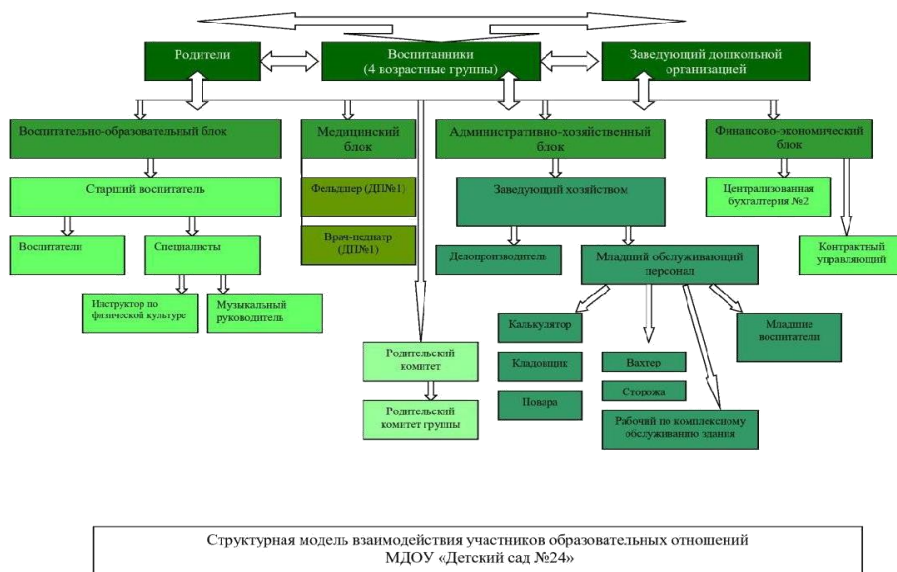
Родители

Воспитанники (4 возрастные группы)

Заведующий дошкольной организацией

Воспитательно-образовательный блок

Медицинский блок

Административно-хозяйственный блок

Финансово-экономический блок

Старший воспитатель

Фельдшер (ДП№1)

Врач-педиатр (ДП№1)

Заведующий хозяйством

Централизованная бухгалтерия №2

Воспитатели

Специалисты

Делопроизводитель

Младший обслуживающий персонал

Контрактный управляющий

Инструктор по физической культуре

Музыкальный руководитель

Калькулятор

Младшие воспитатели

Родительский комитет

Кладовщик

Вахтер

Сторожа

Повара

Родительский комитет группы

Рабочий по комплексному обслуживанию здания

Структурная модель взаимодействия участников образовательных отношений МДОУ «Детский сад №24»